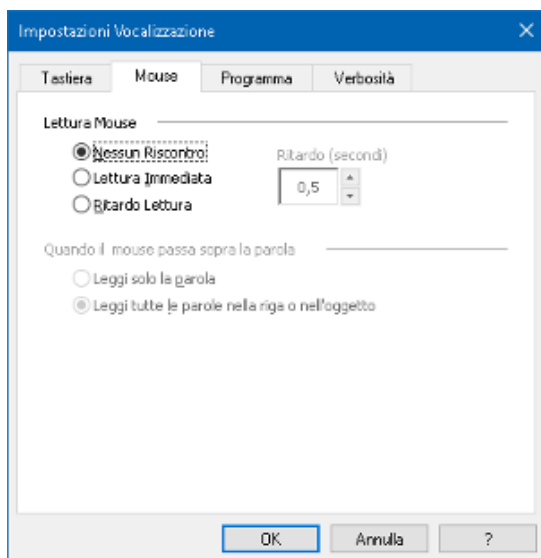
Impostazioni Vocalizzazione

Tastiera
Mouse
Programma
Verbosità

Lettura Mouse

Nessun Riscontro
Lettura Immediata
Ritardo Lettura

Ritardo (secondi)
0,5

Quando il mouse passa sopra la parola

Leggi solo la parola
Leggi tutte le parole nella riga o nell'oggetto

OK
Annulla
?